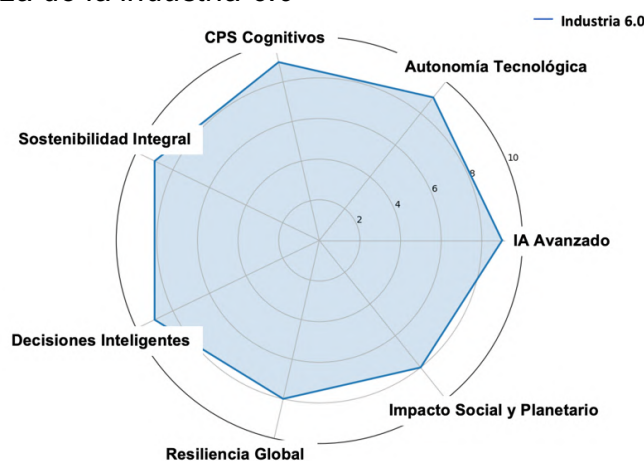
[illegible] de la Industria 6.0

Industria 6.0

CPS Cognitivos

Autonomía Tecnológica

Sostenibilidad Integral

10

8

6

4

2

IA Avanzado

Decisiones Inteligentes

Impacto Social y Planetario

Resiliencia Global